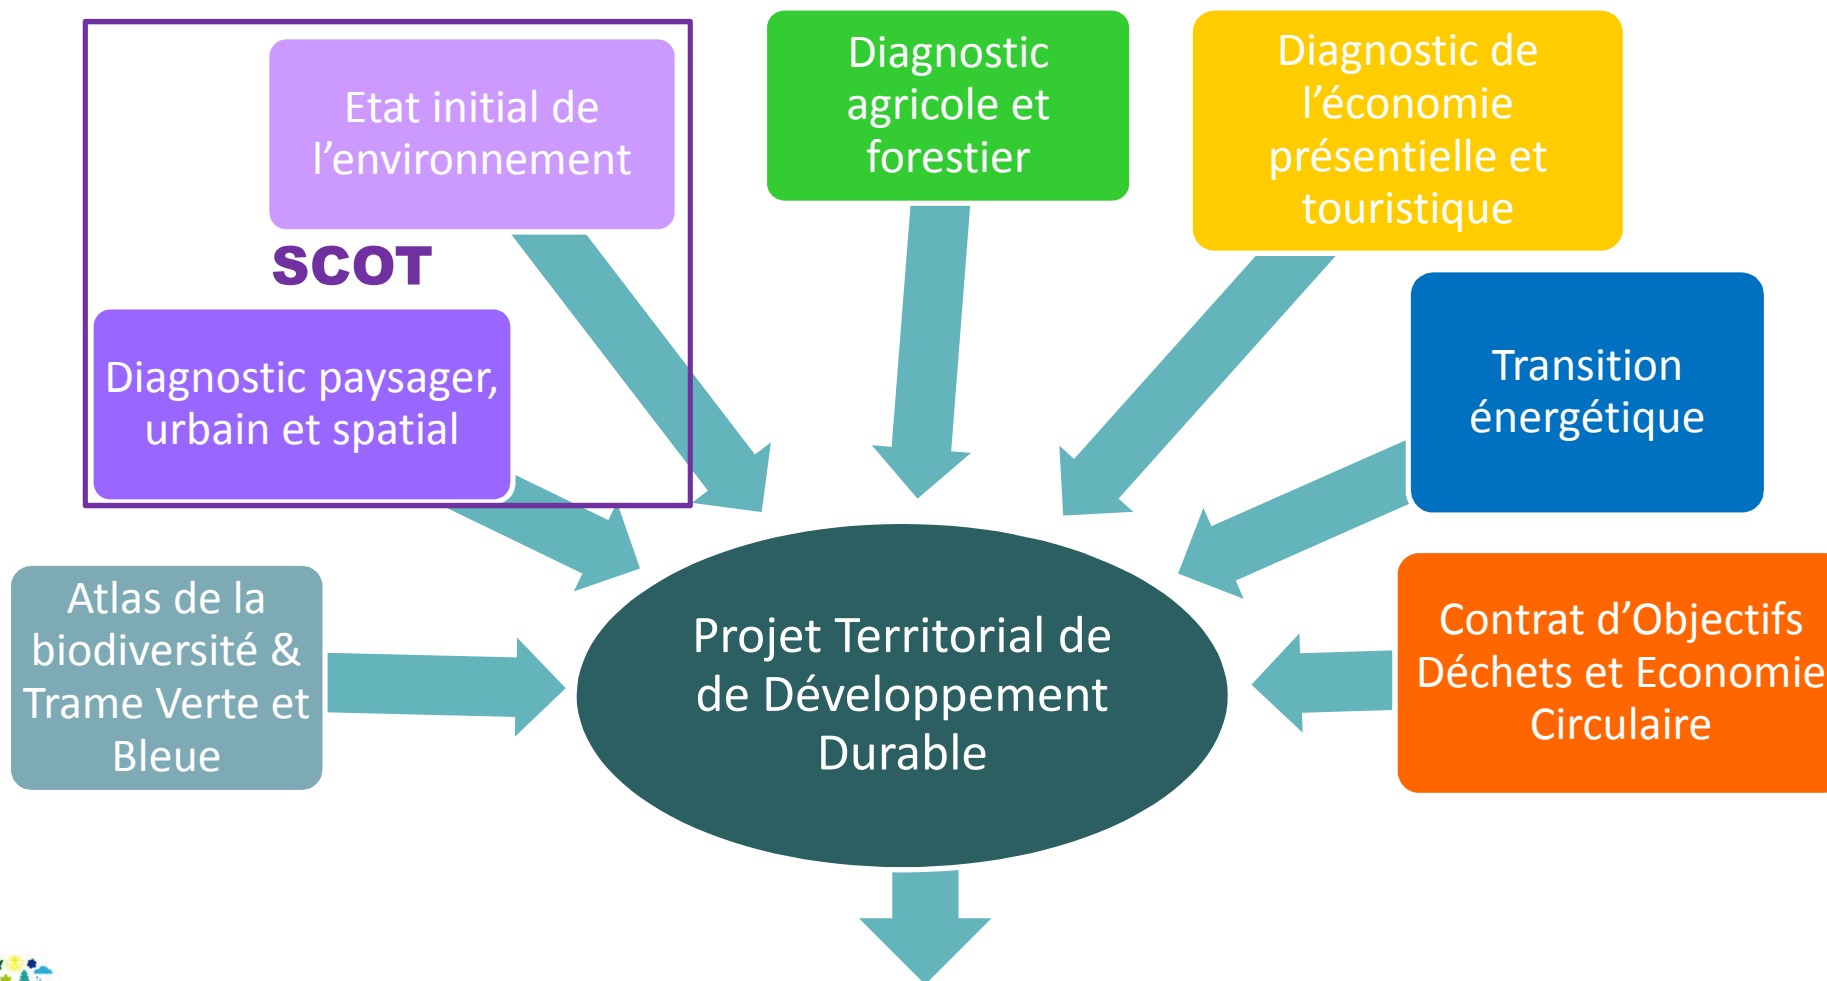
Etat initial de l’environnement

SCOT

Diagnostic paysager, urbain et spatial

Diagnostic agricole et forestier

Diagnostic de l’économie présentielle et touristique

Transition énergétique

Atlas de la biodiversité & Trame Verte et Bleue

Projet Territorial de de Développement Durable

Contrat d’Objectifs Déchets et Economie Circulaire